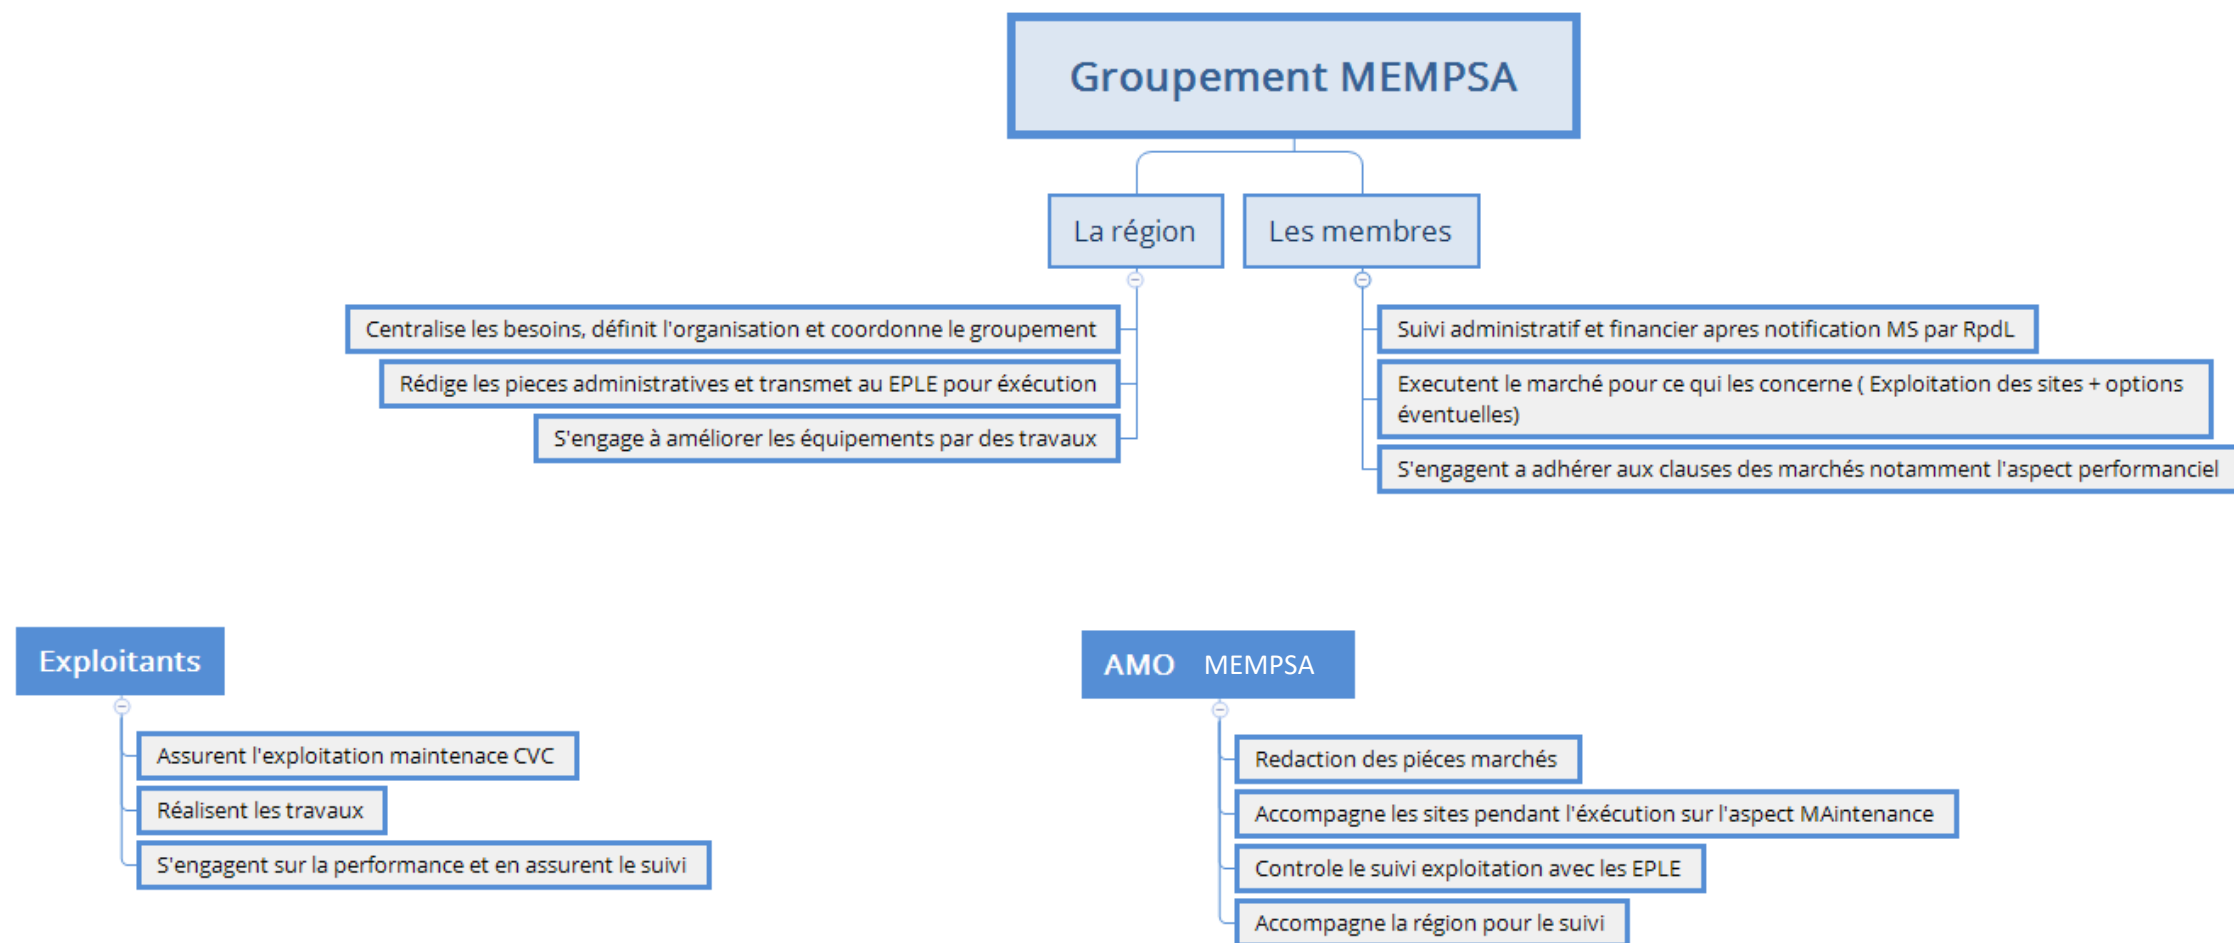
Groupement MEMPSA

La région

Les membres

Centralise les besoins, définit l'organisation et coordonne le groupement

Rédige les pieces administratives et transmet au EPLE pour éxécution

S'engage à améliorer les équipements par des travaux

Suivi administratif et financier apres notification MS par RpdL

Executent le marché pour ce qui les concerne ( Exploitation des sites + options éventuelles)

S'engagent a adhérer aux clauses des marchés notamment l'aspect performanciel

Exploitants

Assurent l'exploitation maintenace CVC

Réalisent les travaux

S'engagent sur la performance et en assurent le suivi

AMO MEMPSA

Redaction des piéces marchés

Accompagne les sites pendant l'éxécution sur l'aspect MAintenance

Controle le suivi exploitation avec les EPLE

Accompagne la région pour le suivi